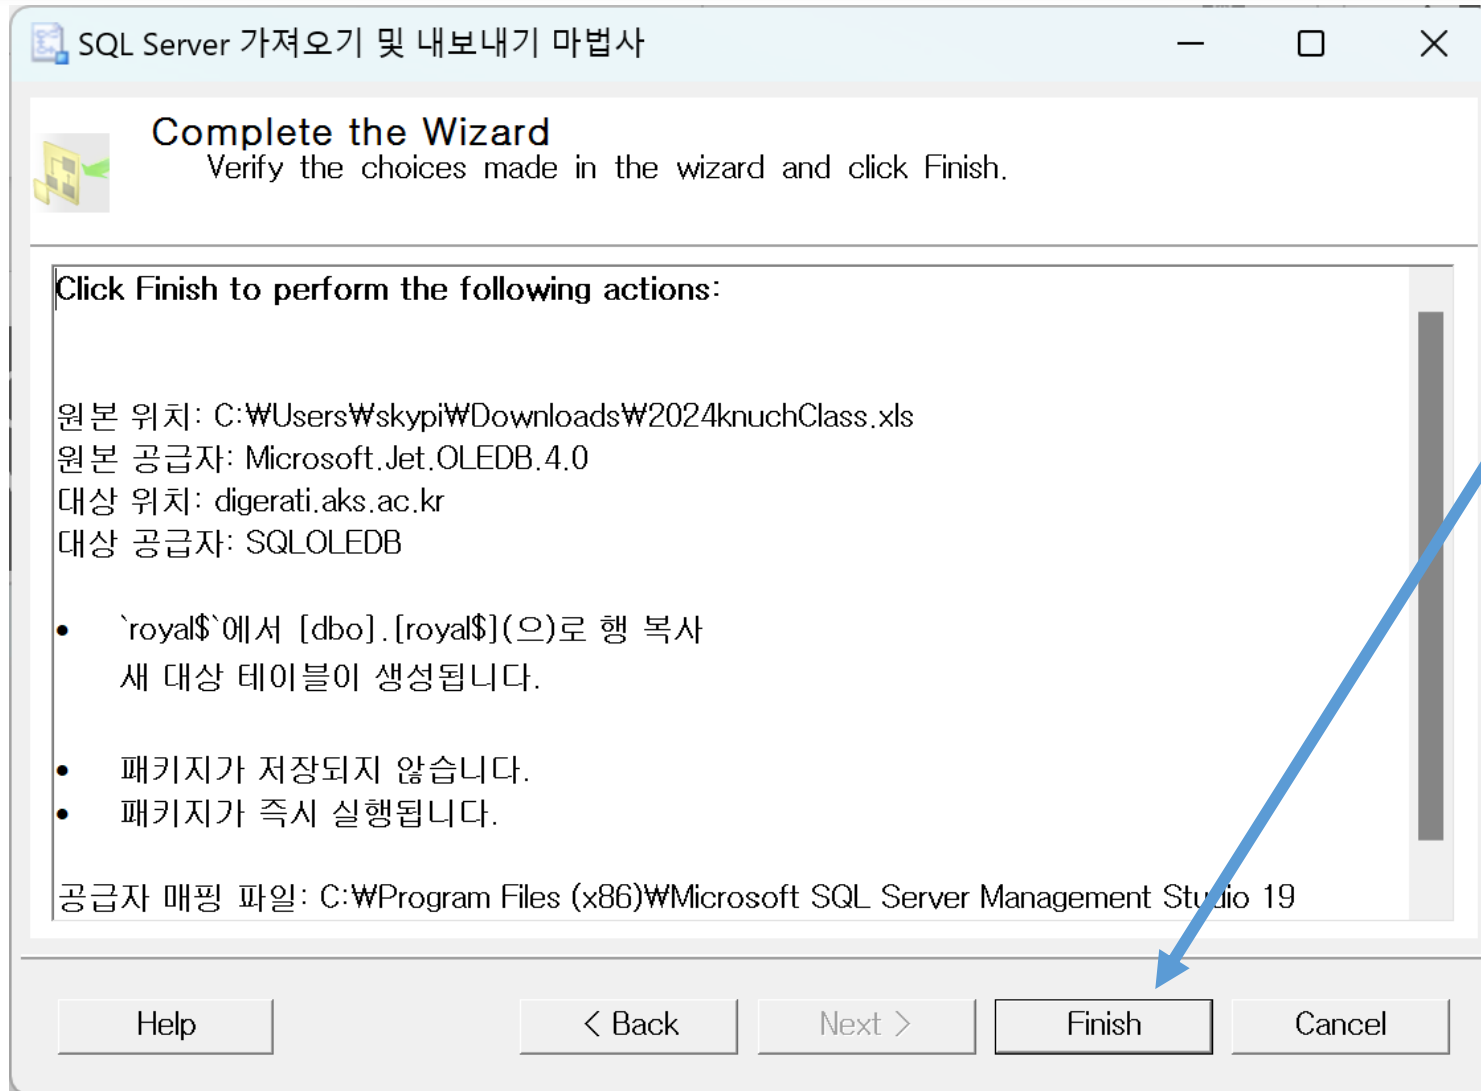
SQL Server 가져오기 및 내보내기 마법사

Complete the Wizard
Verify the choices made in the wizard and click Finish.

Click Finish to perform the following actions:

원본 위치: C:₩Users₩skypi₩Downloads₩2024knuchClass.xls
원본 공급자: Microsoft.Jet.OLEDB.4.0
대상 위치: digerati.aks.ac.kr
대상 공급자: SQLOLEDB

• `royal$`에서 [dbo].[royal$](으)로 행 복사
새 대상 테이블이 생성됩니다.

• 패키지가 저장되지 않습니다.
• 패키지가 즉시 실행됩니다.

공급자 매핑 파일: C:₩Program Files (x86)₩Microsoft SQL Server Management Studio 19

Help
< Back
Next >
Finish
Cancel